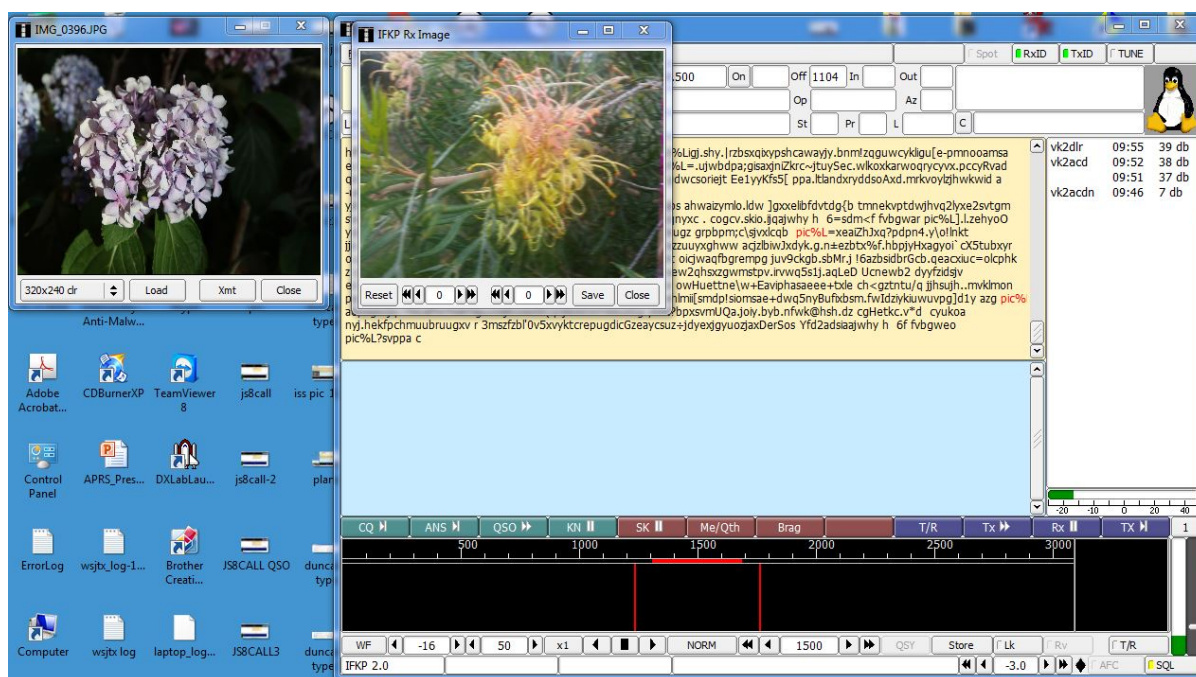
IMG_0396.JPG

320x240 clr
Load
Xmt
Close

IFKP Rx Image

Reset
0
0
Save
Close

Spot
RxID
TxID
TUNE

1500
On
Off 1104
In
Out
Op
Az
St
Pr
L

%Ligj.shy.|rzbsxqixypshcawayjy.bnm!zqguwcykligu[e-pmnooamsa
%L=.ujwbdpa;gisaxjniZkrc~jtuySec.wlkoxkarwoqrycyvx.pccyRvad
dwcsoriejt Ee1yyKfs5[ ppa.ltlandxryddsoAxd.mrkvoylzjhwkwid a

os ahwaizymlo.ldw ]gxxelibfdvtdg{b tmnekvptdwjhvq2lyxe2svtgm
nyxc . cogcv.skio.jjqajwhy h 6=sdm<f fvbgwar pic%L].lzehyoO
ugz grpbpm;c\sjvxlcqb pic%L=xeaiZhJxq?pdpn4.y\o!lnkt
zzuuyxghww acjzlbiwJxdyk.g.n±ezbtx%f.hbpjyHxagyoi`cX5tubxyr
oicjwaqfbgrempg juv9ckgb.sbMr.j !6azbsidbrGcb.qeacxiuc=olcphk
ew2qhsxzgwmstpv.irvwq5s1j.aqLeD Ucnewb2 dyyfzidsjv
owHuettne\w+Eaviphasaeee+txle ch<gztntu/q jjhsujh..mvklmon
hlmii[smdp!siomsae+dwq5nyBufixbsm.fwIdziykiuwuvpg]d1y azg pic%
bpxsvmUQa.joiy.byb.nfwk@hsh.dz cgHetkc.v*d cyukoa
nyj.hekfpchmuubruugxv r 3mszfzbl'0v5xvyktcrepugdicGzeaycsuz+jdyexjgyuozjaxDerSos Yfd2adsiaajwhy h 6f fvbgweo
pic%L?svppa c

vk2dlr 09:55 39 db
vk2acd 09:52 38 db
09:51 37 db
vk2acdn 09:46 7 db

-20 -10 0 20 40

Anti-Malw...
Adobe Acrobat...
CDBurnerXP
TeamViewer 8
js8call
iss pic 1
Control Panel
APRS_Pres...
DXLabLau...
js8call-2
plan
ErrorLog
wsjtx_log-1...
Brother Creati...
JS8CALL QSO
dunca type
Computer
wsjtx log
laptop_log...
JS8CALL3
dunca type

CQ
ANS
QSO
KN
SK
Me/Qth
Brag
T/R
Tx
Rx
TX
1

500
1000
1500
2000
2500
3000

WF
-16
50
x1
NORM
1500
QSY
Store
Lk
Rv
T/R
IFKP 2.0
-3.0
AFC
SQL